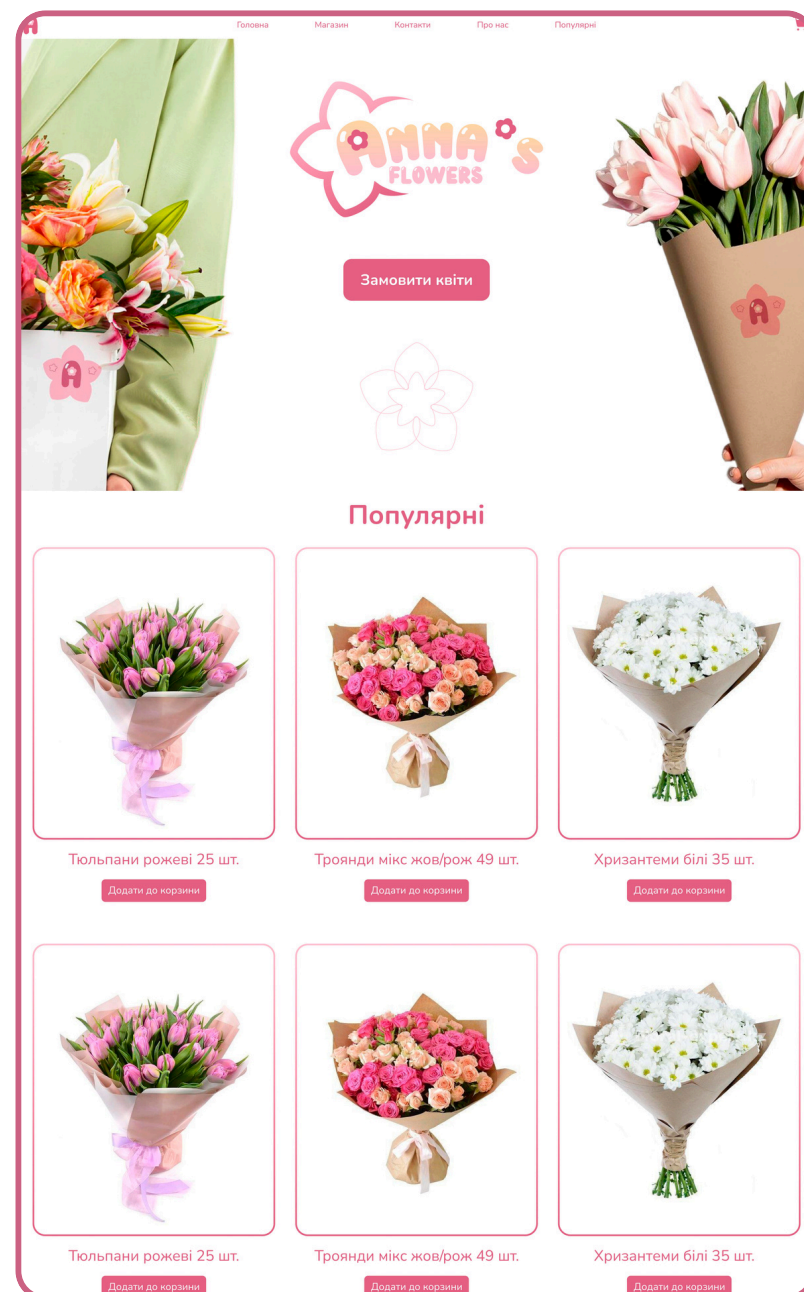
Головна Магазин Контакти Про нас Популярні

ANNA'S FLOWERS

Замовити квіти

Популярні

Тюльпани рожеві 25 шт.
Додати до корзини

Троянди мікс жов/рож 49 шт.
Додати до корзини

Хризантеми білі 35 шт.
Додати до корзини

Тюльпани рожеві 25 шт.
Додати до корзини

Троянди мікс жов/рож 49 шт.
Додати до корзини

Хризантеми білі 35 шт.
Додати до корзини